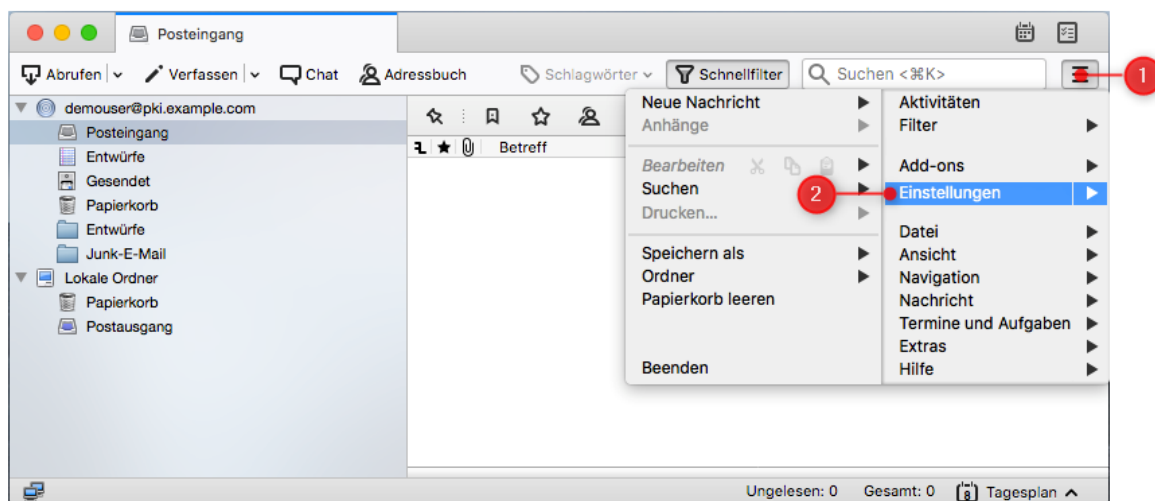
Posteingang

Abrufen | Verfassen | Chat | Adressbuch | Schlagwörter | Schnellfilter | Suchen <⌘K>

1

demouser@pki.example.com
Posteingang
Entwürfe
Gesendet
Papierkorb
Entwürfe
Junk-E-Mail
Lokale Ordner
Papierkorb
Postausgang

Betreff

Neue Nachricht
Anhänge
Bearbeiten
Suchen
Drucken...
Speichern als
Ordner
Papierkorb leeren
Beenden

2

Aktivitäten
Filter
Add-ons
Einstellungen
Datei
Ansicht
Navigation
Nachricht
Termine und Aufgaben
Extras
Hilfe

Ungelesen: 0 Gesamt: 0 8 Tagesplan